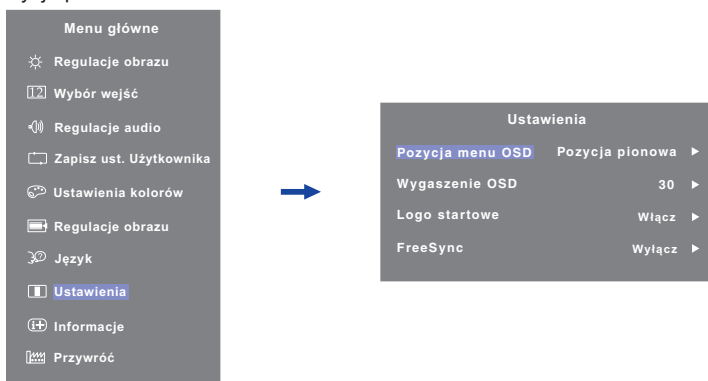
Menu główne
Regulacje obrazu
Wybór wejść
Regulacje audio
Zapisz ust. Użytkownika
Ustawienia kolorów
Regulacje obrazu
Język
Ustawienia
Informacje
Przywróć

Ustawienia
Pozycja menu OSD Pozycja pionowa ▶
Wygaszenie OSD 30 ▶
Logo startowe Włącz ▶
FreeSync Wyłącz ▶